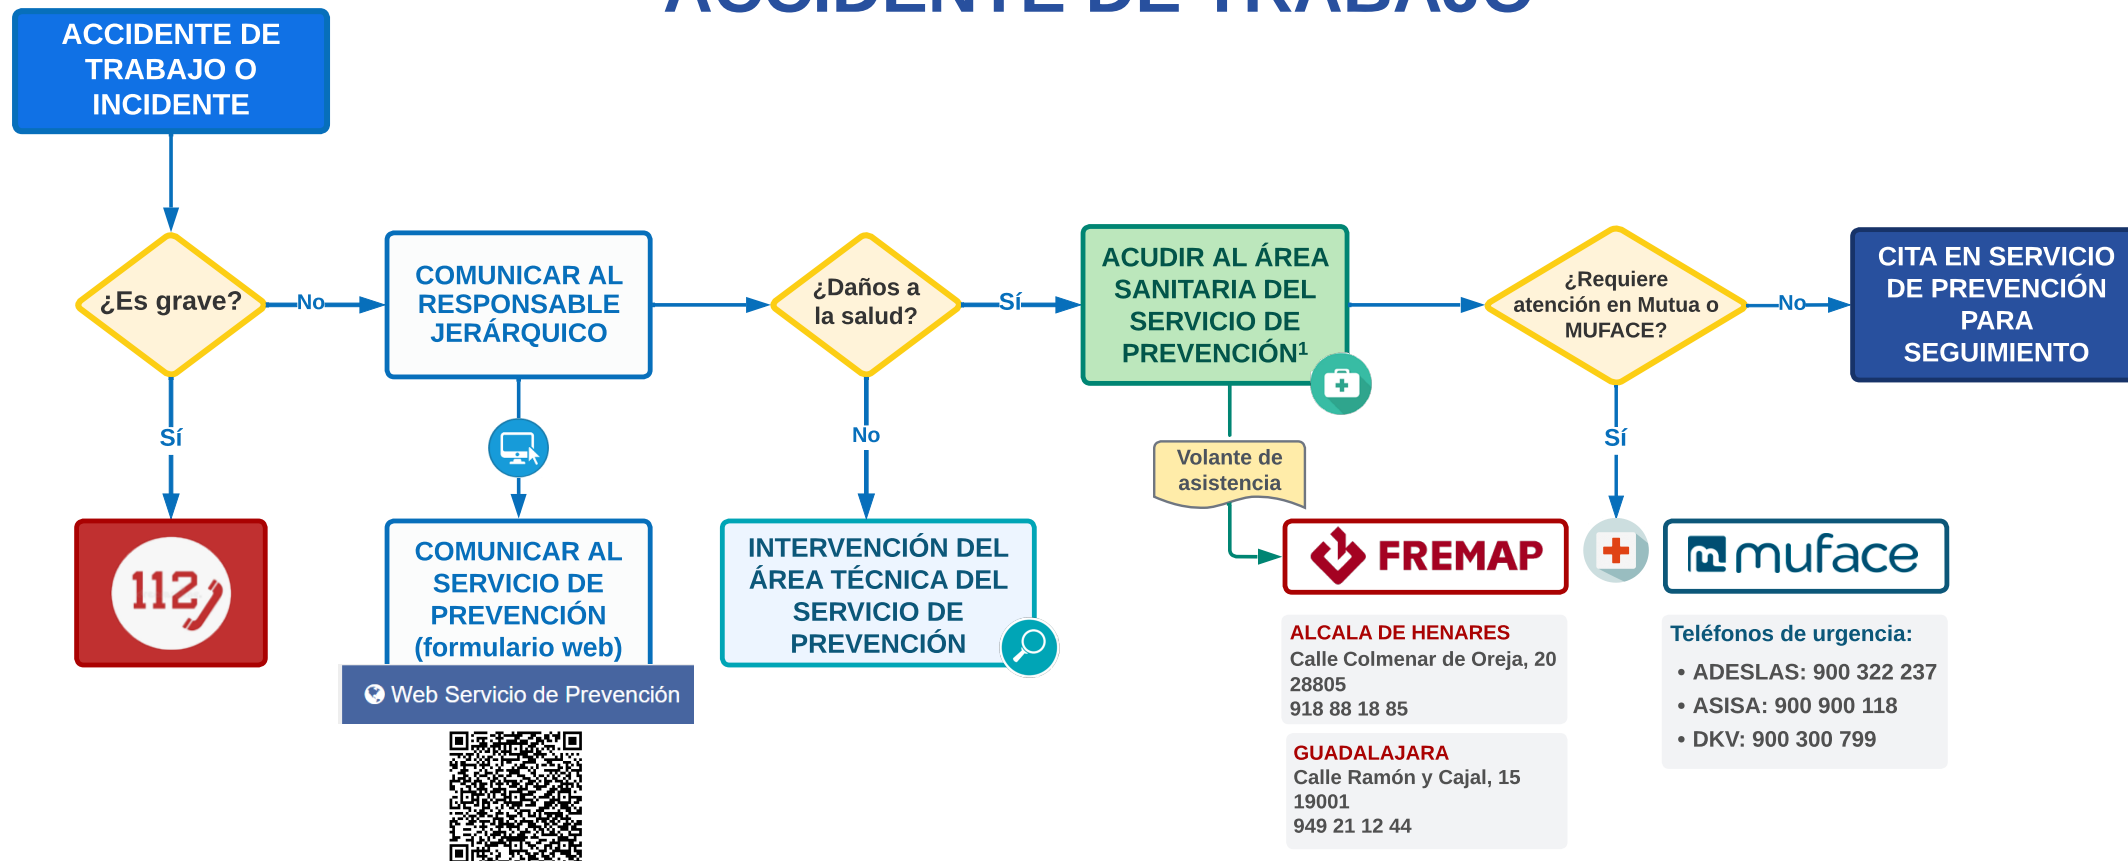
ACCIDENTE DE TRABAJO O INCIDENTE

¿Es grave?

No

Sí

112

COMUNICAR AL RESPONSABLE JERÁRQUICO

COMUNICAR AL SERVICIO DE PREVENCIÓN (formulario web)

Web Servicio de Prevención

¿Daños a la salud?

Sí

No

INTERVENCIÓN DEL ÁREA TÉCNICA DEL SERVICIO DE PREVENCIÓN

ACUDIR AL ÁREA SANITARIA DEL SERVICIO DE PREVENCIÓN¹

Volante de asistencia

FREMAP

ALCALA DE HENARES
Calle Colmenar de Oreja, 20
28805
918 88 18 85

GUADALAJARA
Calle Ramón y Cajal, 15
19001
949 21 12 44

¿Requiere atención en Mutua o MUFACE?

No

Sí

CITA EN SERVICIO DE PREVENCIÓN PARA SEGUIMIENTO

muface

Teléfonos de urgencia:
• ADESLAS: 900 322 237
• ASISA: 900 900 118
• DKV: 900 300 799